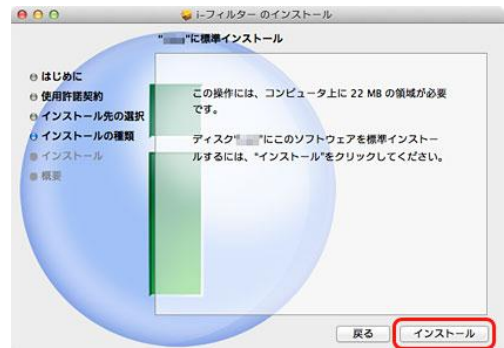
i-フィルター のインストール

"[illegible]"に標準インストール

はじめに
使用許諾契約
インストール先の選択
インストールの種類
インストール
概要

この操作には、コンピュータ上に 22 MB の領域が必要です。

ディスク"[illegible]"にこのソフトウェアを標準インストールするには、"インストール"をクリックしてください。

戻る
インストール